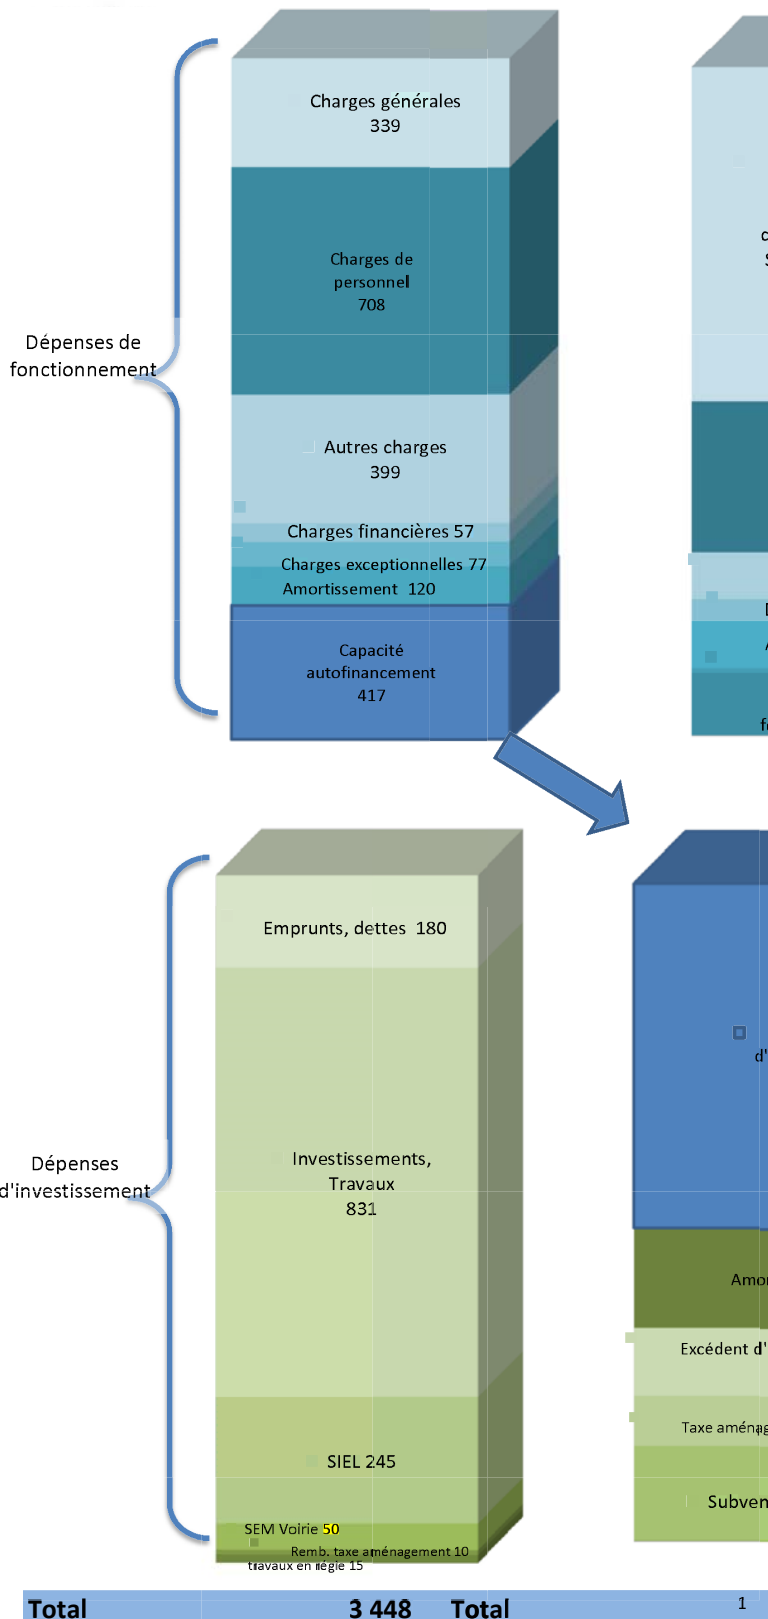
Dépenses de fonctionnement

Charges générales 339

Charges de personnel 708

Autres charges 399

Charges financières 57

Charges exceptionnelles 77

Amortissement 120

Capacité autofinancement 417

Dépenses d'investissement

Emprunts, dettes 180

Investissements, Travaux 831

SIEL 245

SEM Voirie 50

Remb. taxe aménagement 10

travaux en régie 15

d'

Amor

Excédent d'

Taxe aména

Subven

Total 3 448 Total 1